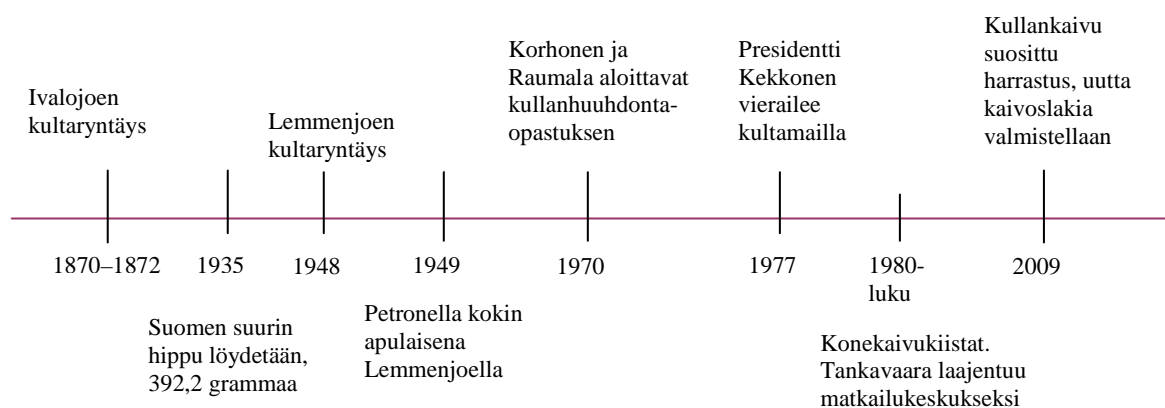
Ivalojoen kultaryntäys

Lemmenjoen kultaryntäys

Korhonen ja Raumala aloittavat kullanhuuhdontaopastuksen

Presidentti Kekkonen vierailee kultamailla

Kullankaivu suosittu harrastus, uutta kaivoslakia valmistellaan

1870–1872

1935

1948

1949

1970

1977

1980-luku

2009

Suomen suurin hippu löydetään, 392,2 grammaa

Petronella kokin apulaisena Lemmenjoella

Konekaivukiistat. Tankavaara laajentuu matkailukeskukseksi